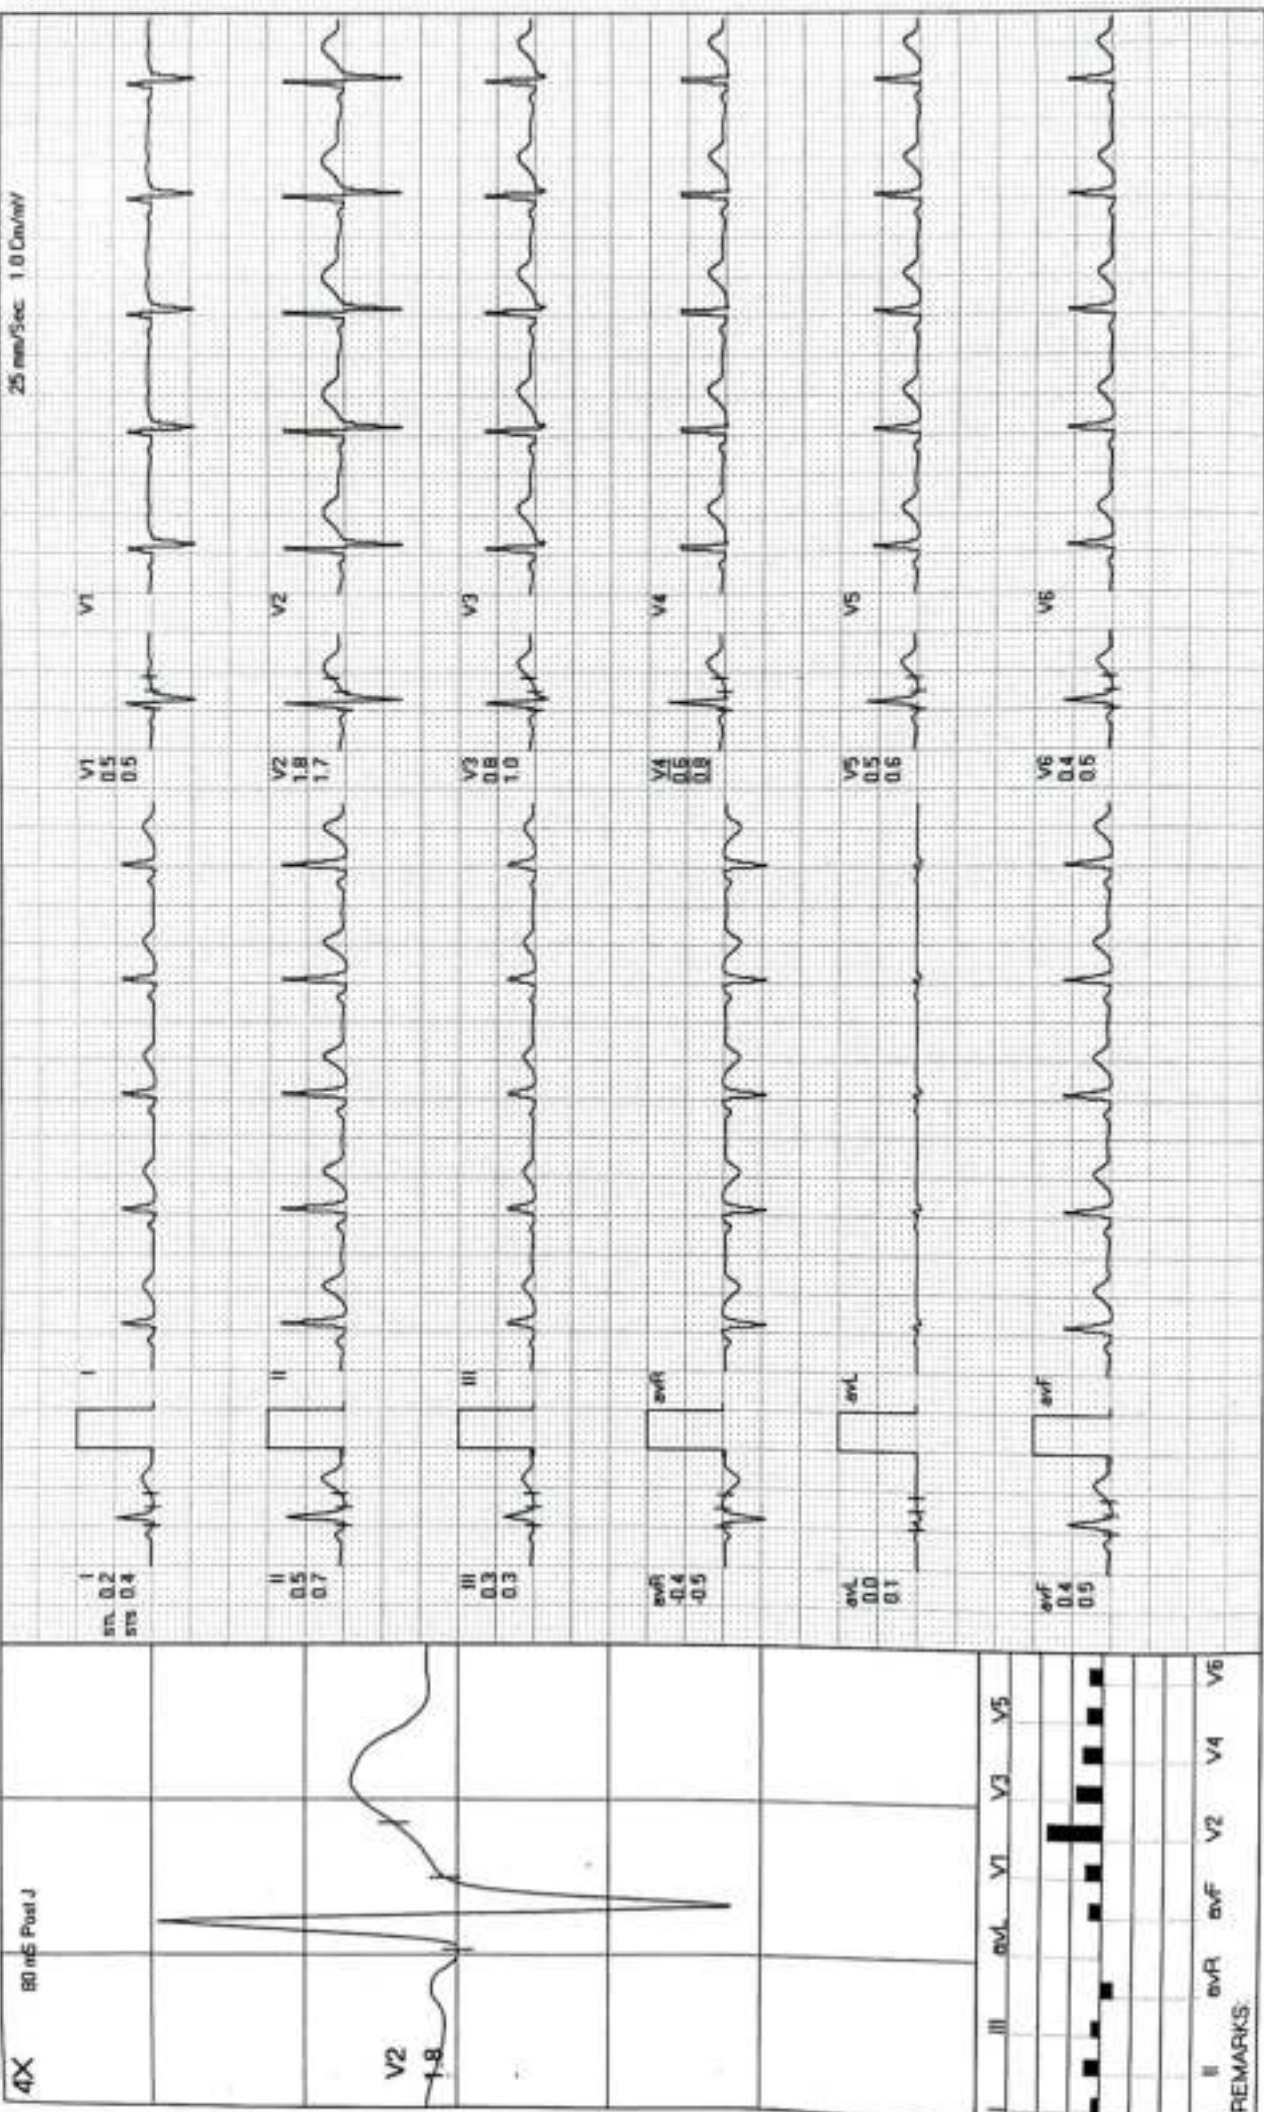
4X
80 mS Post J
V2
1.8
I
II
III
aVL
V1
V3
V5
II
aVR
aVF
V2
V4
V6
REMARKS:

25 mm/Sec 1.0 Cm/mV

I
STL 0.2
STS 0.4
I
II
0.5
0.7
II
III
0.3
0.3
III
aVR
-0.4
-0.5
aVR
aVL
0.0
0.1
aVL
aVF
0.4
0.5
aVF

V1
0.5
0.5
V1
V2
1.8
1.7
V2
V3
0.8
1.0
V3
V4
0.6
0.8
V4
V5
0.5
0.6
V5
V6
0.4
0.5
V6